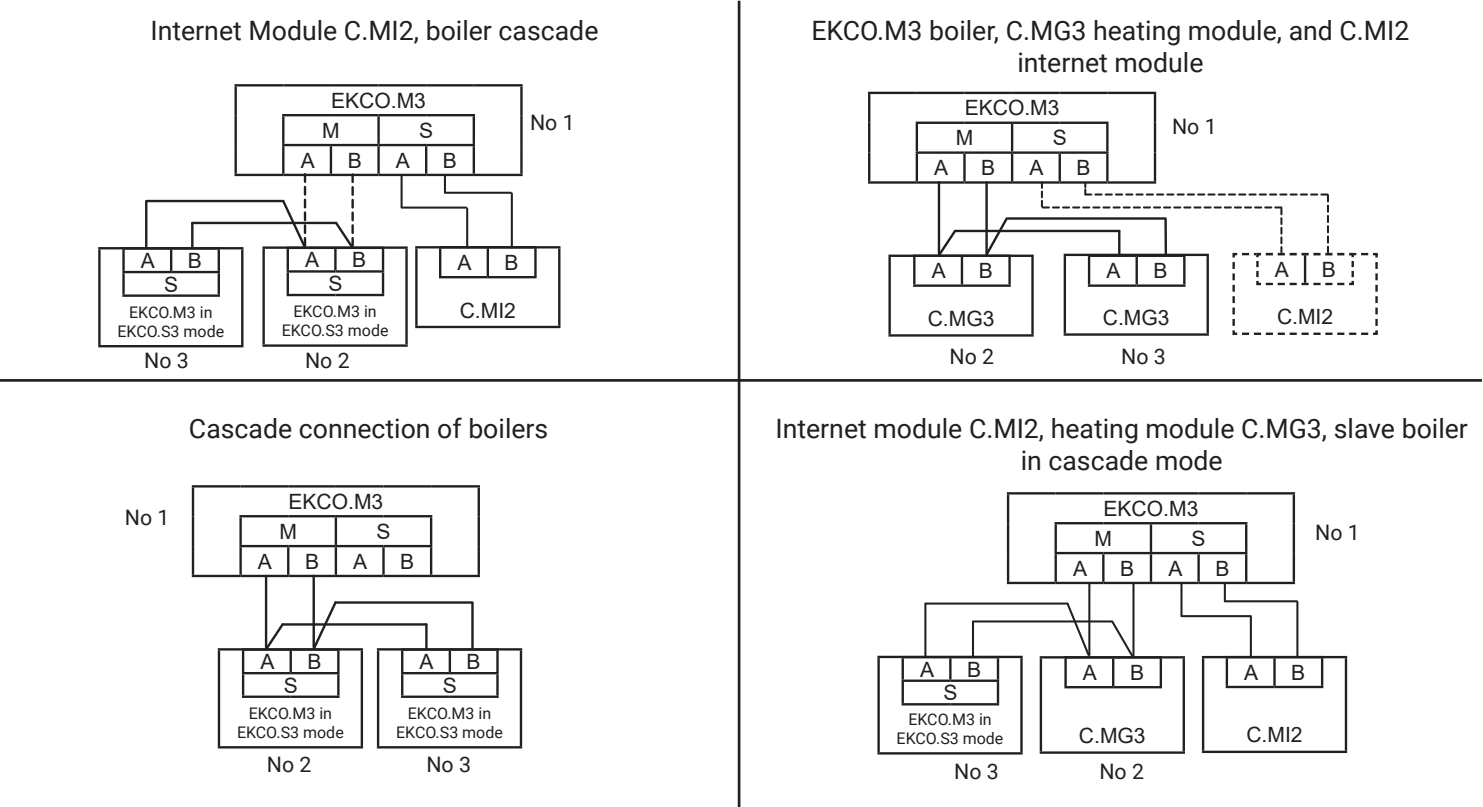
Internet Module C.MI2, boiler cascade

EKCO.M3
M S
A B A B
No 1

A B
S
EKCO.M3 in EKCO.S3 mode
No 3

A B
S
EKCO.M3 in EKCO.S3 mode
No 2

A B
C.MI2

EKCO.M3 boiler, C.MG3 heating module, and C.MI2 internet module

EKCO.M3
M S
A B A B
No 1

A B
C.MG3
No 2

A B
C.MG3
No 3

A B
C.MI2

Cascade connection of boilers

No 1
EKCO.M3
M S
A B A B

A B
S
EKCO.M3 in EKCO.S3 mode
No 2

A B
S
EKCO.M3 in EKCO.S3 mode
No 3

Internet module C.MI2, heating module C.MG3, slave boiler in cascade mode

EKCO.M3
M S
A B A B
No 1

A B
S
EKCO.M3 in EKCO.S3 mode
No 3

A B
C.MG3
No 2

A B
C.MI2